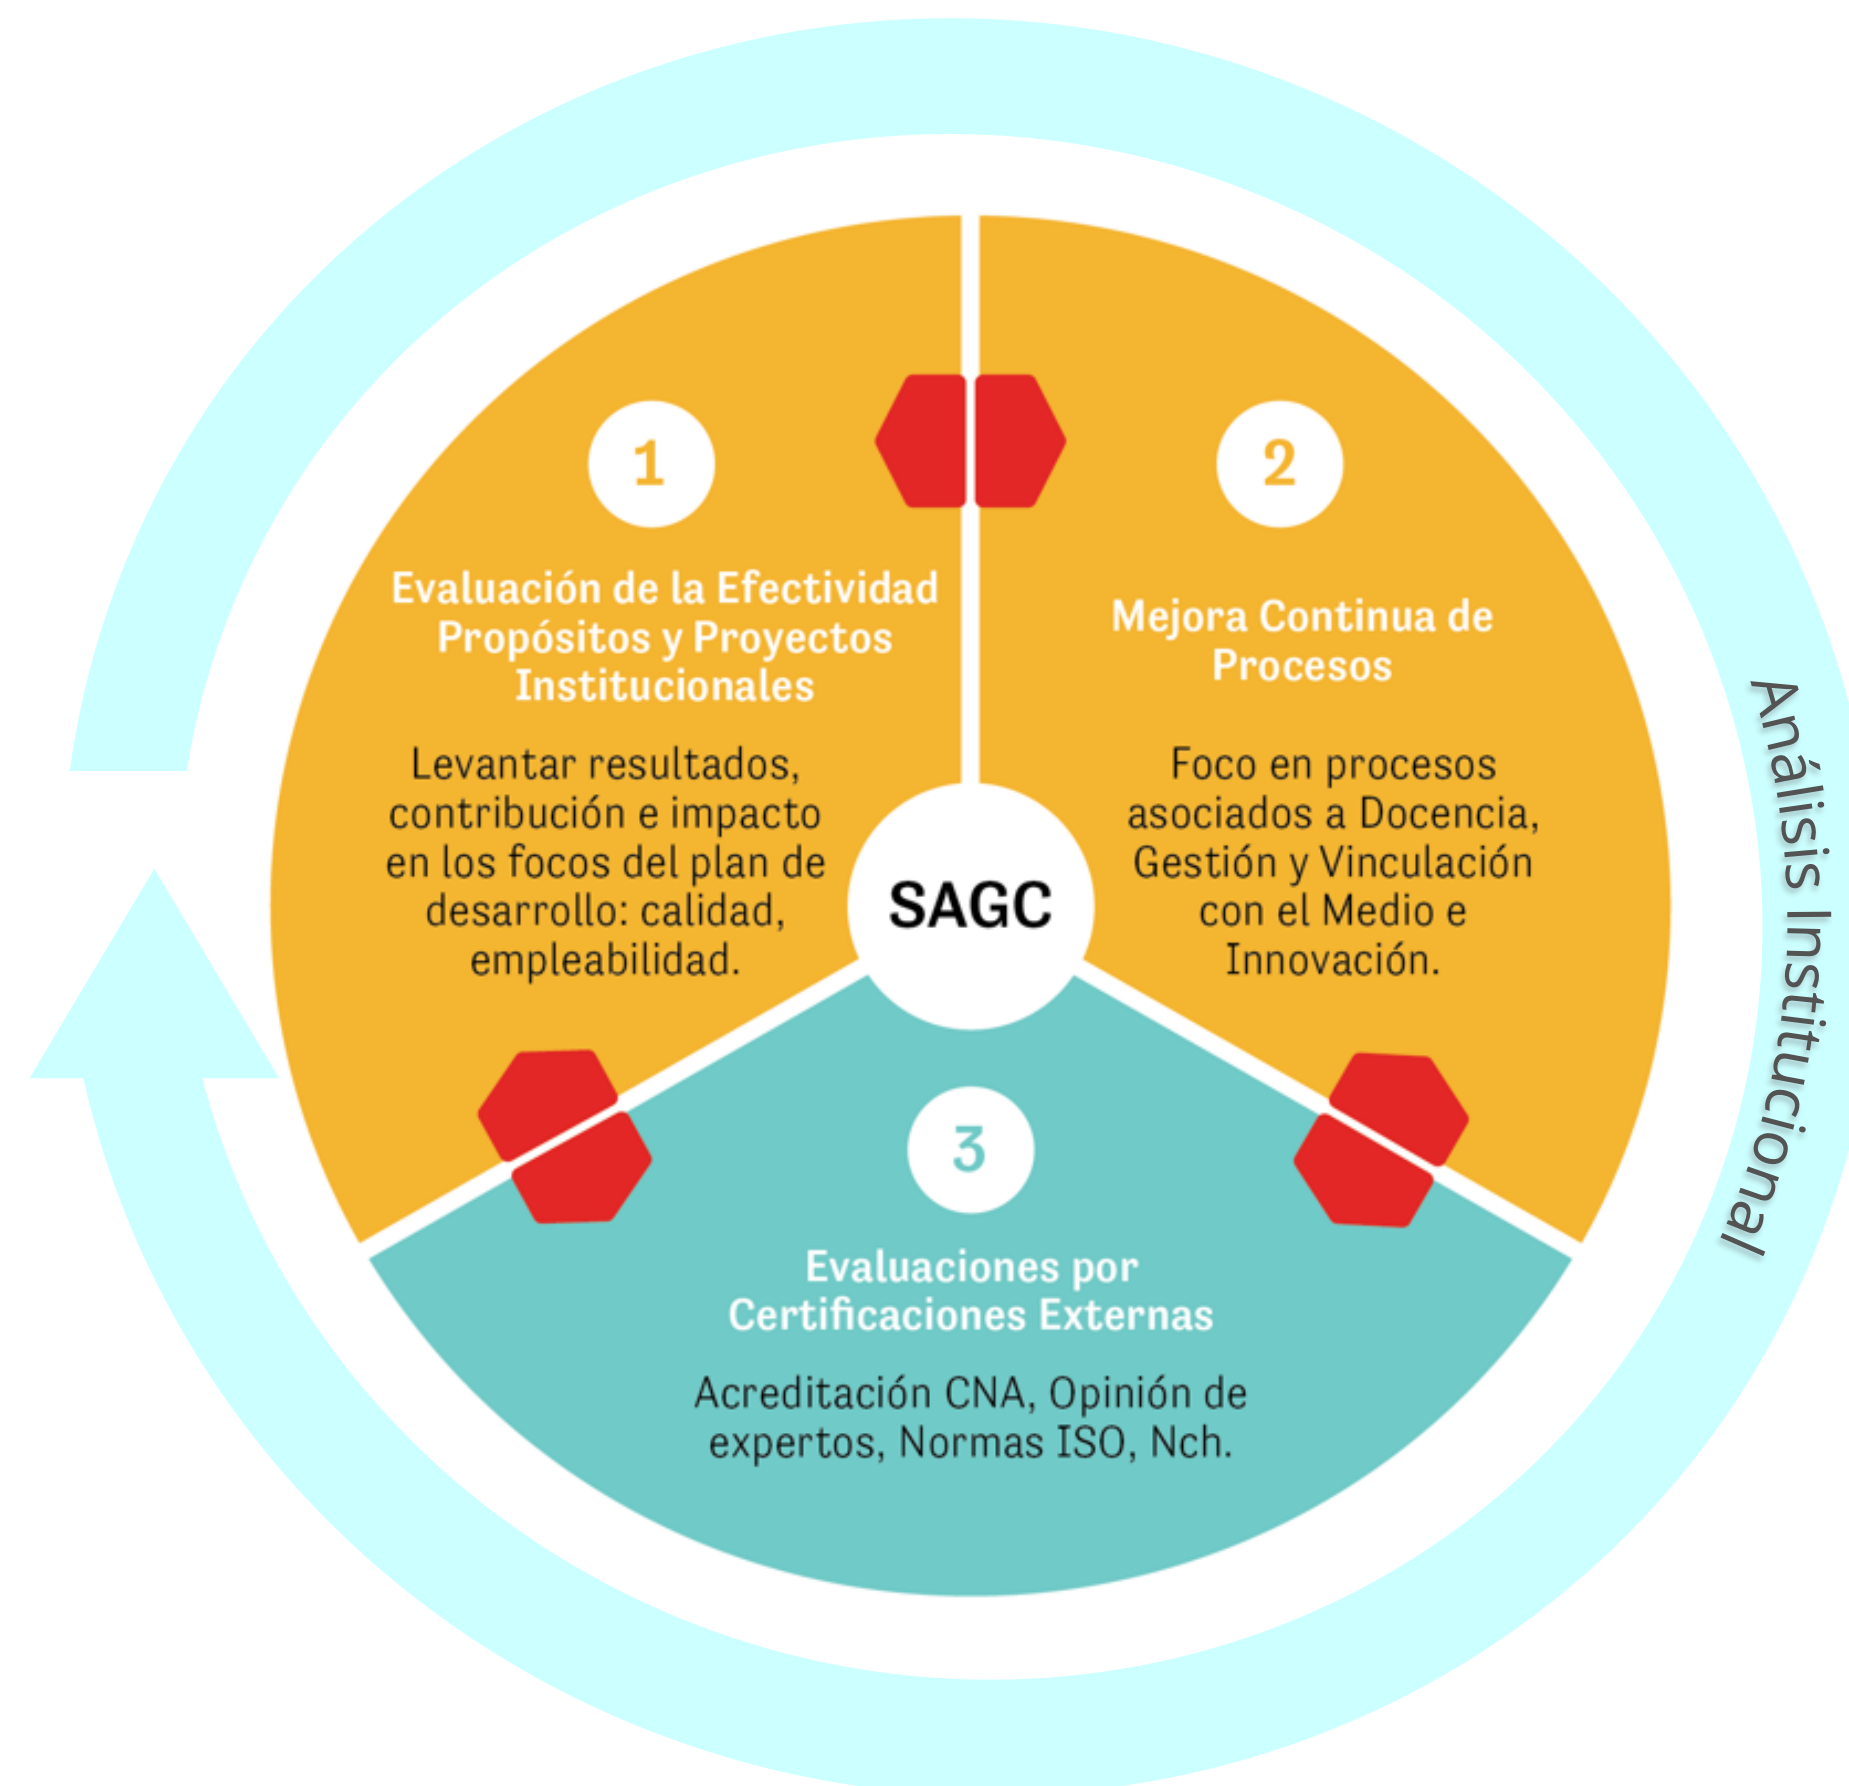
1

Evaluación de la Efectividad Propósitos y Proyectos Institucionales

Levantar resultados, contribución e impacto en los focos del plan de desarrollo: calidad, empleabilidad.

2

Mejora Continua de Procesos

Foco en procesos asociados a Docencia, Gestión y Vinculación con el Medio e Innovación.

SAGC

3

Evaluaciones por Certificaciones Externas

Acreditación CNA, Opinión de expertos, Normas ISO, Nch.

Análisis Institucional